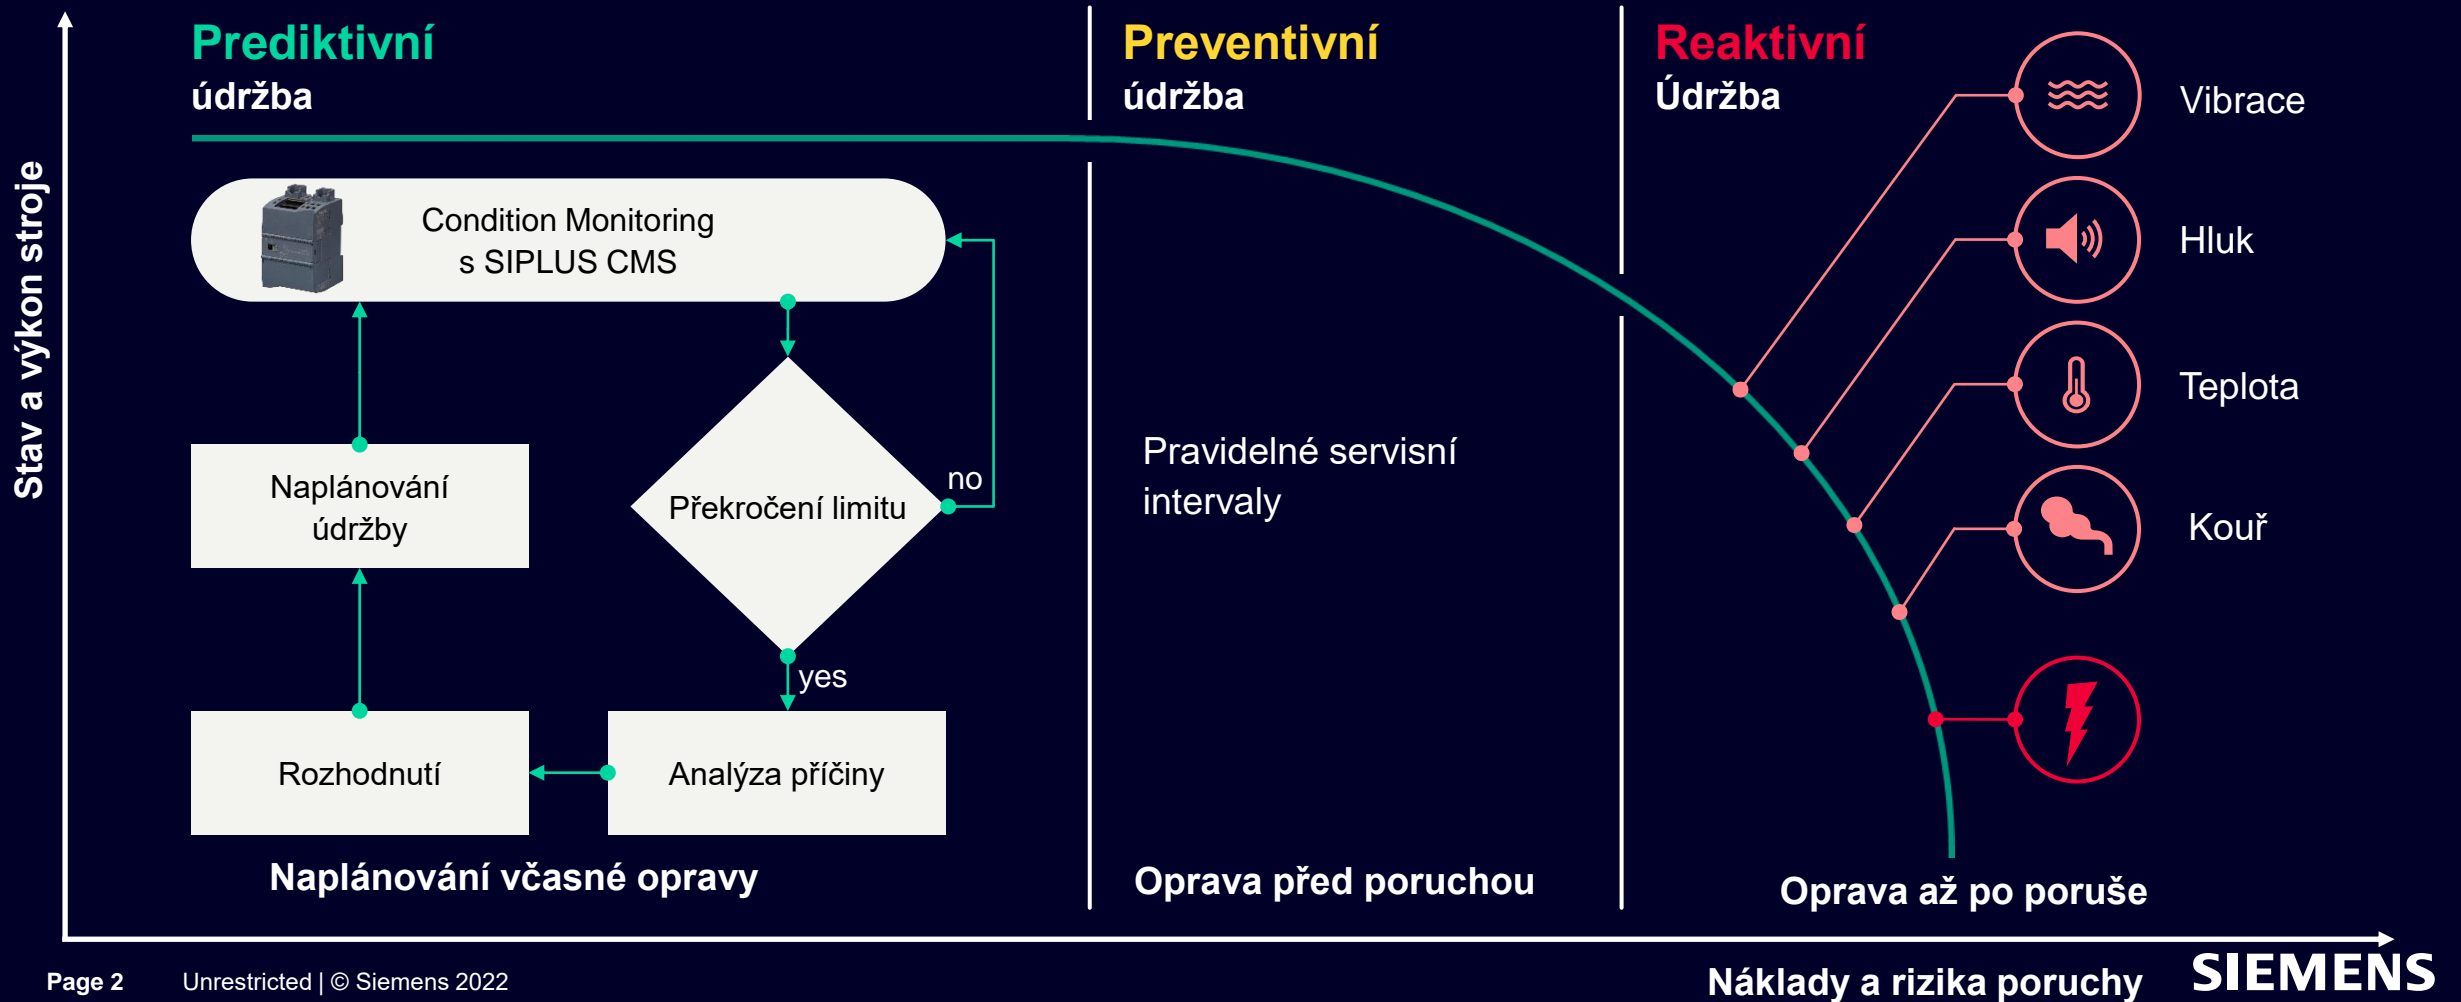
Stav a výkon stroje

Prediktivní
údržba

Preventivní
údržba

Reaktivní
Údržba

Condition Monitoring
s SIPLUS CMS

Překročení limitu

no

yes

Naplánování údržby

Rozhodnutí

Analýza příčiny

Naplánování včasné opravy

Pravidelné servisní intervaly

Oprava před poruchou

Vibrace

Hluk

Teplota

Kouř

Oprava až po poruše

Náklady a rizika poruchy

Page 2 Unrestricted | © Siemens 2022

SIEMENS